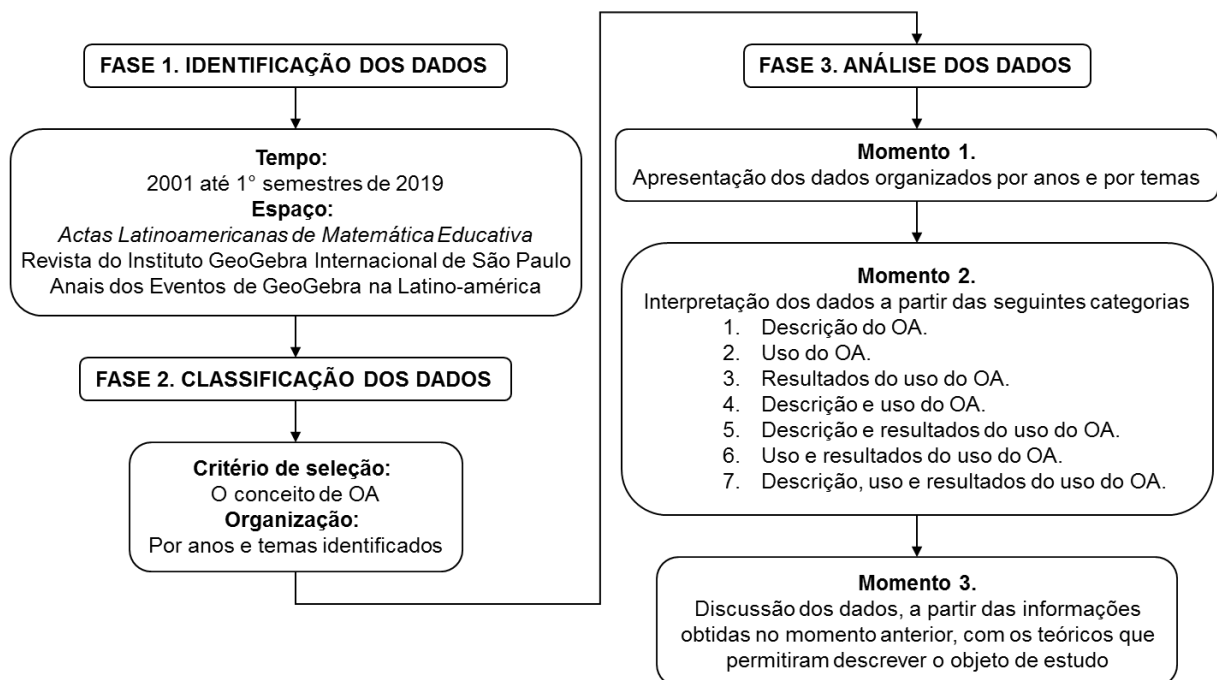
FASE 1. IDENTIFICAÇÃO DOS DADOS

Tempo:
2001 até 1° semestres de 2019
Espaço:
Actas Latinoamericanas de Matemática Educativa
Revista do Instituto GeoGebra Internacional de São Paulo
Anais dos Eventos de GeoGebra na Latino-américa

FASE 2. CLASSIFICAÇÃO DOS DADOS

Critério de seleção:
O conceito de OA
Organização:
Por anos e temas identificados

FASE 3. ANÁLISE DOS DADOS

Momento 1.
Apresentação dos dados organizados por anos e por temas

Momento 2.
Interpretação dos dados a partir das seguintes categorias
1. Descrição do OA.
2. Uso do OA.
3. Resultados do uso do OA.
4. Descrição e uso do OA.
5. Descrição e resultados do uso do OA.
6. Uso e resultados do uso do OA.
7. Descrição, uso e resultados do uso do OA.

Momento 3.
Discussão dos dados, a partir das informações obtidas no momento anterior, com os teóricos que permitiram descrever o objeto de estudo